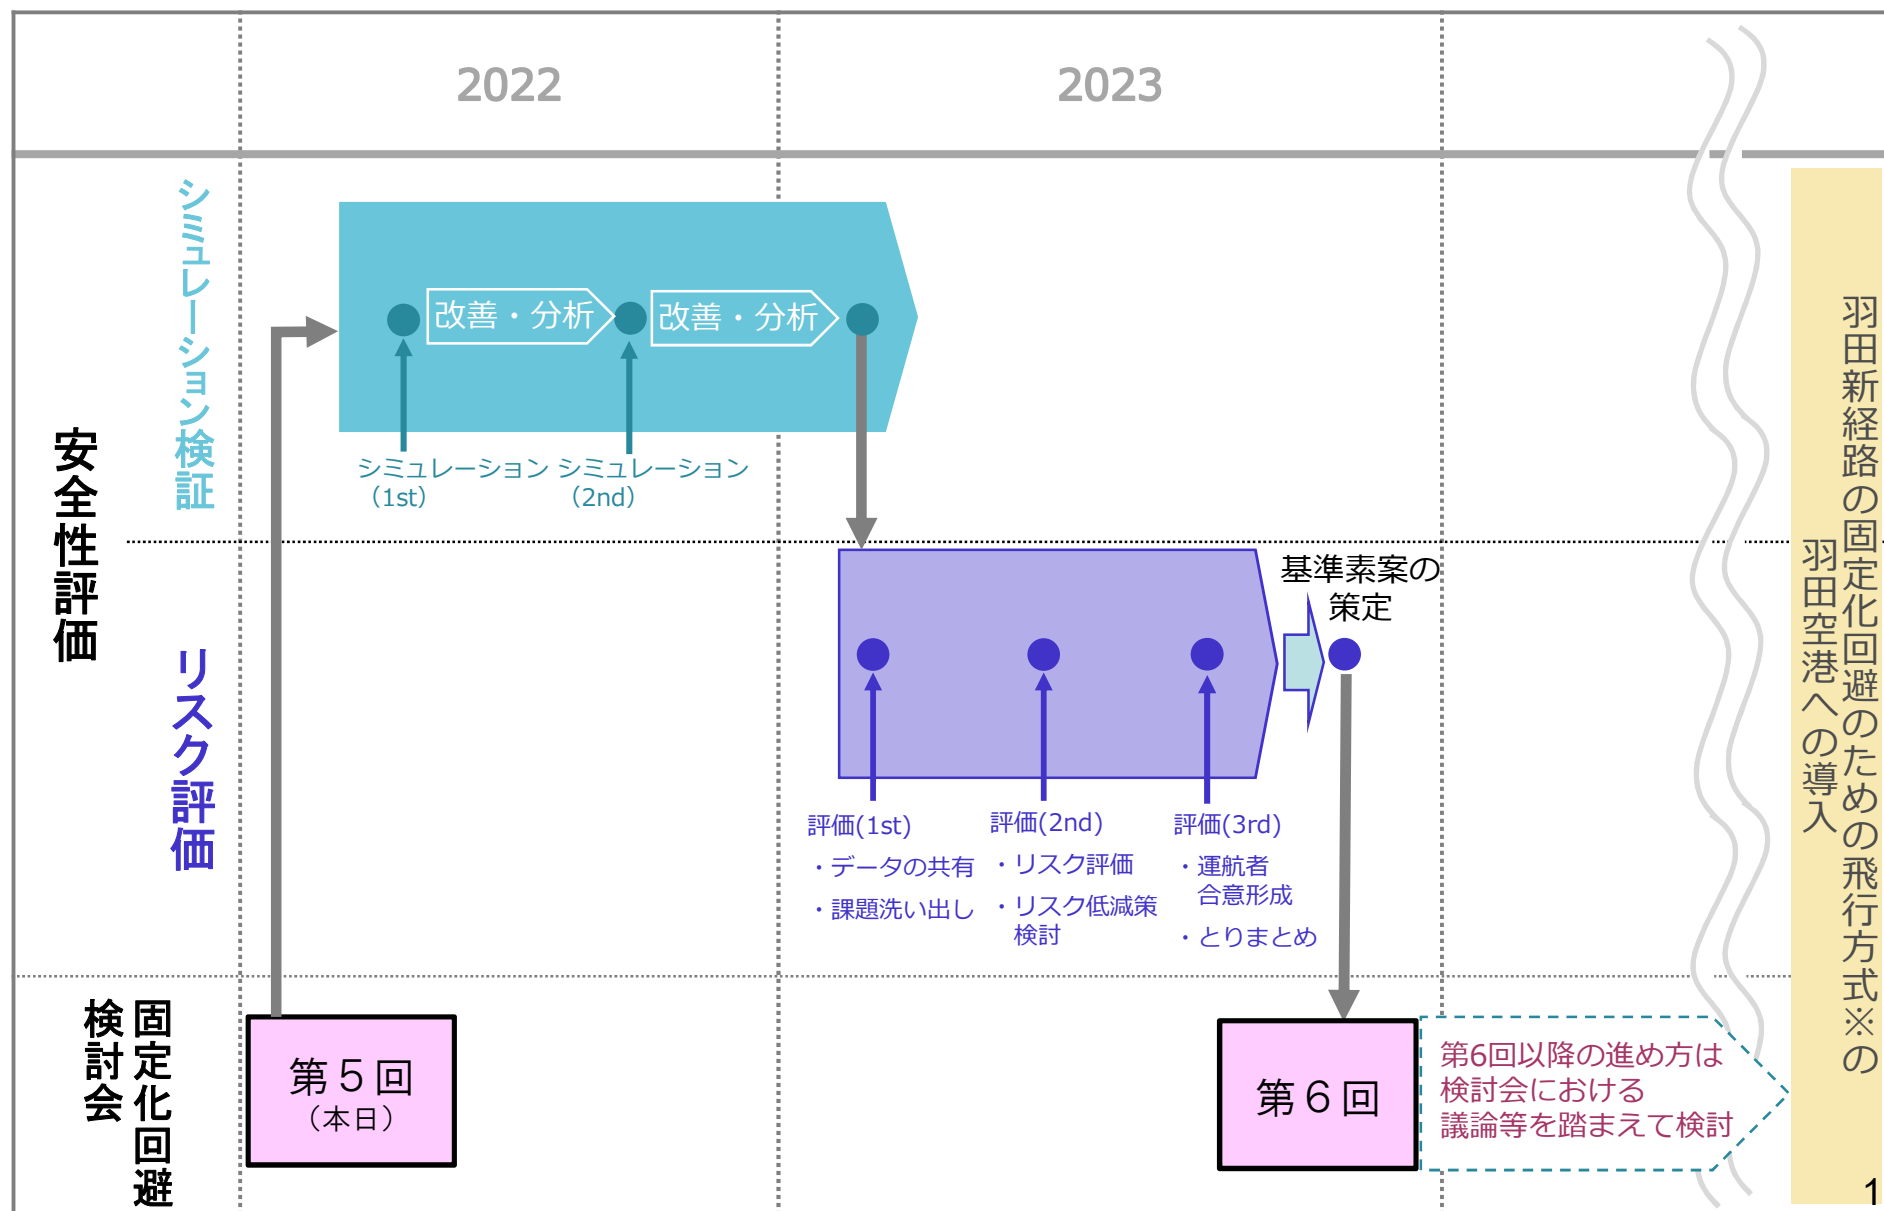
2022

2023

安全性評価

シミュレーション検証

改善・分析

改善・分析

シミュレーション（1st）

シミュレーション（2nd）

リスク評価

基準素案の策定

評価(1st)
・データの共有
・課題洗い出し

評価(2nd)
・リスク評価
・リスク低減策検討

評価(3rd)
・運航者合意形成
・とりまとめ

固定化回避検討会

第５回
（本日）

第６回

第6回以降の進め方は検討会における議論等を踏まえて検討

羽田新経路の固定化回避のための飛行方式※の羽田空港への導入

1